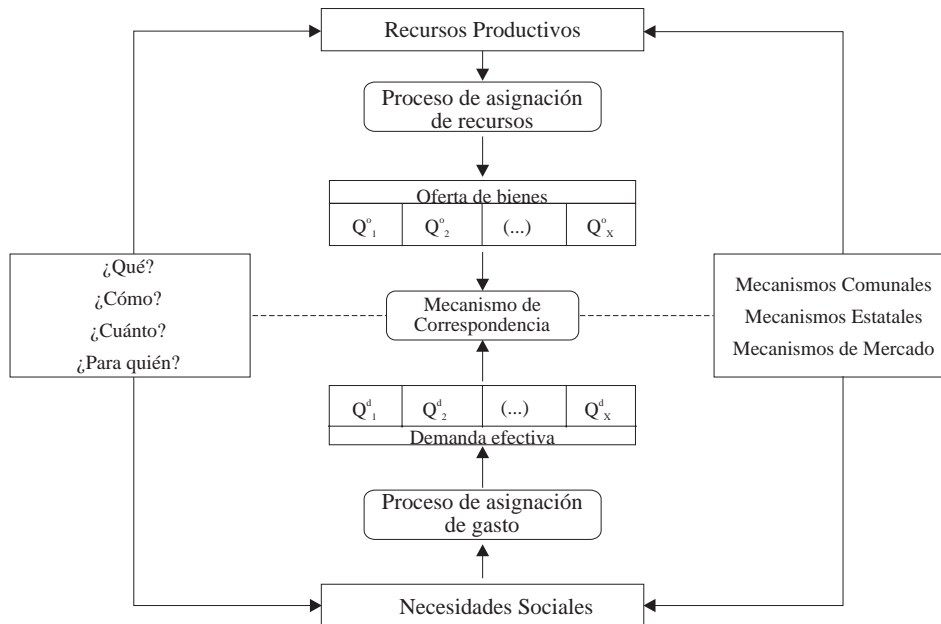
Recursos Productivos

Proceso de asignación de recursos

Oferta de bienes

| $Q^o_1$ | $Q^o_2$ | (...) | $Q^o_X$ |
|---|---|---|---|

¿Qué?
¿Cómo?
¿Cuánto?
¿Para quién?

Mecanismo de Correspondencia

Mecanismos Comunales
Mecanismos Estatales
Mecanismos de Mercado

| $Q^d_1$ | $Q^d_2$ | (...) | $Q^d_X$ |
|---|---|---|---|

Demanda efectiva

Proceso de asignación de gasto

Necesidades Sociales